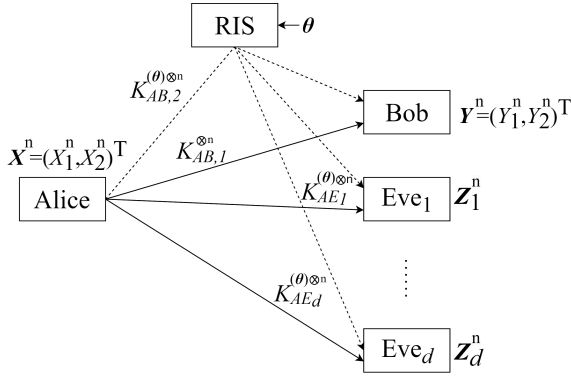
RIS $\leftarrow \boldsymbol{\theta}$

$K_{AB,2}^{(\boldsymbol{\theta})\otimes n}$

$\boldsymbol{X}^n=(X_1^n,X_2^n)^T$

$K_{AB,1}^{\otimes n}$

Bob $\boldsymbol{Y}^n=(Y_1^n,Y_2^n)^T$

Alice

$K_{AE1}^{(\boldsymbol{\theta})\otimes n}$

Eve$_1$ $\boldsymbol{Z}_1^n$

$K_{AE_d}^{(\boldsymbol{\theta})\otimes n}$

⋮

Eve$_d$ $\boldsymbol{Z}_d^n$